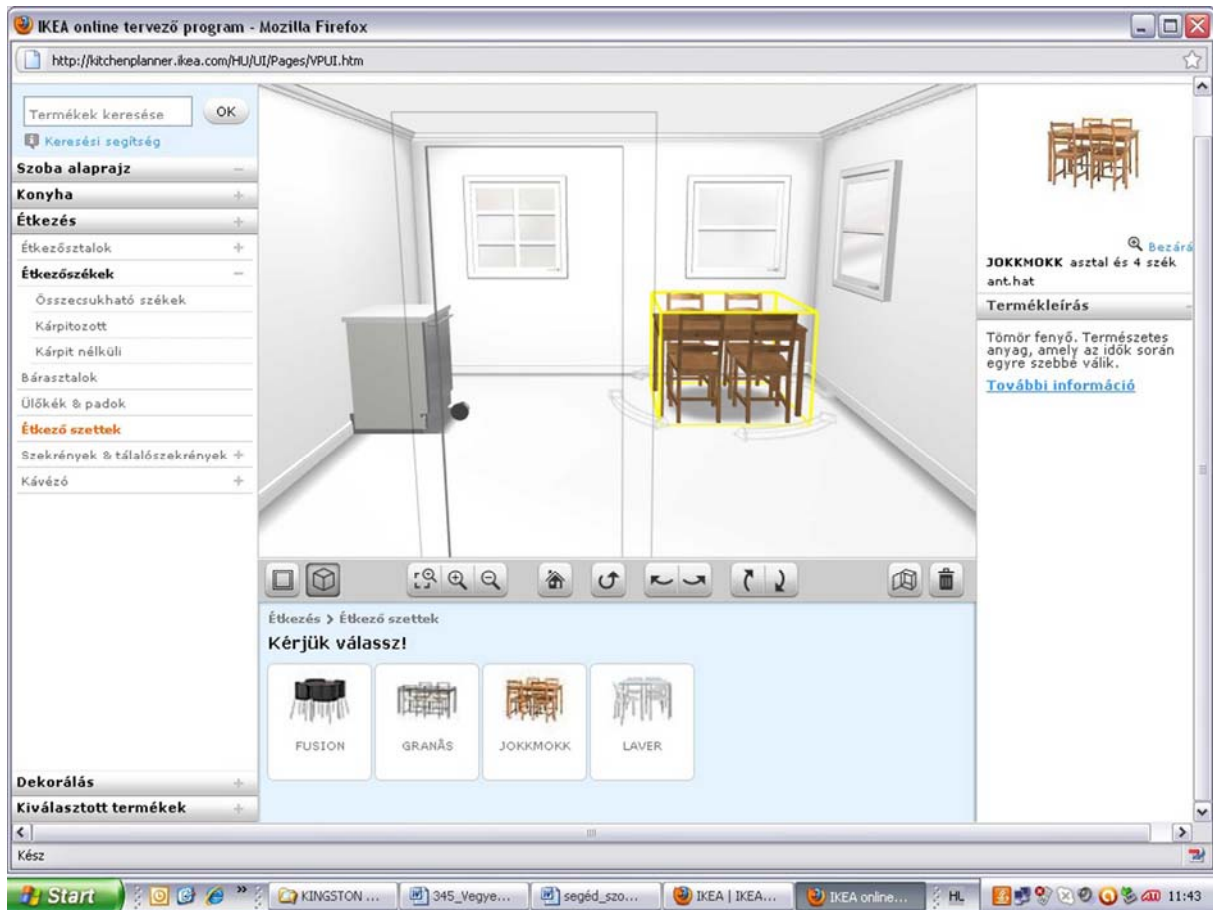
IKEA online tervező program - Mozilla Firefox

http://kitchenplanner.ikea.com/HU/UI/Pages/VPUI.htm

Termékek keresése
OK
Keresési segítség

Szoba alaprajz
Konyha
Étkezés
Étkezősztalok
Étkezőszékek
Összecsukható székek
Kárpitozott
Kárpit nélküli
Bárasztalok
Ülőkék & padok
Étkező szettek
Szekrények & tálalószekrények
Kávézó

Étkezés > Étkező szettek
Kérjük válassz!

FUSION
GRANÅS
JOKKMOKK
LAVER

Dekorálás
Kiválasztott termékek

Bezárá
JOKKMOKK asztal és 4 szék ant.hat

Termékleírás

Tömör fenyő. Természetes anyag, amely az idők során egyre szebbé válik.
További információ

Kész

Start
KINGSTON ...
345_Vegye...
segéd_szo...
IKEA | IKEA...
IKEA online...
HL
11:43